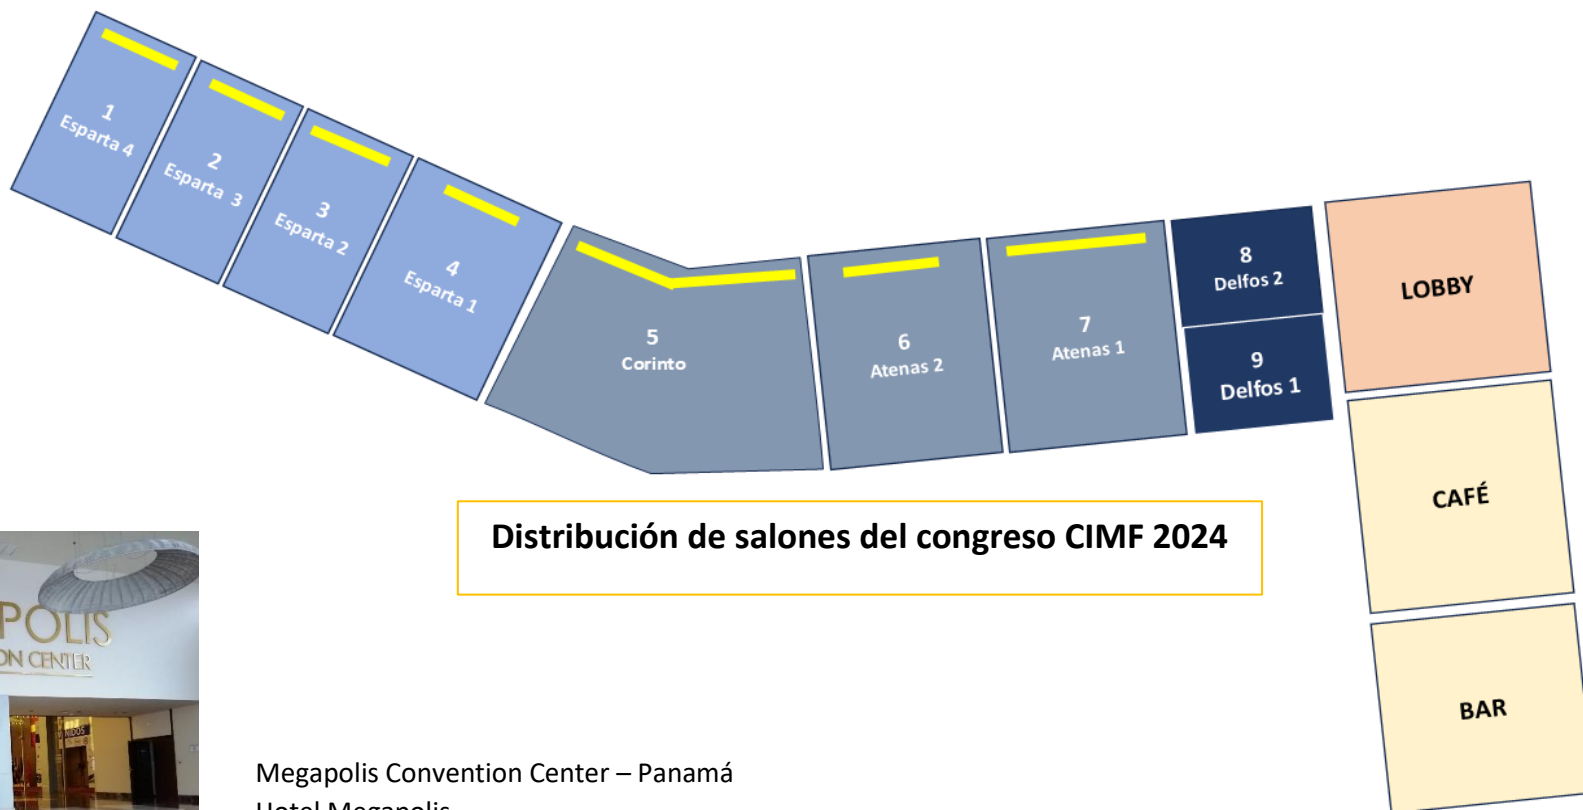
1
Esparta 4

2
Esparta 3

3
Esparta 2

4
Esparta 1

5
Corinto

6
Atenas 2

7
Atenas 1

8
Delfos 2

9
Delfos 1

LOBBY

CAFÉ

BAR

Distribución de salones del congreso CIMF 2024

POLIS
ON CENTER

Megapolis Convention Center – Panamá
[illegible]